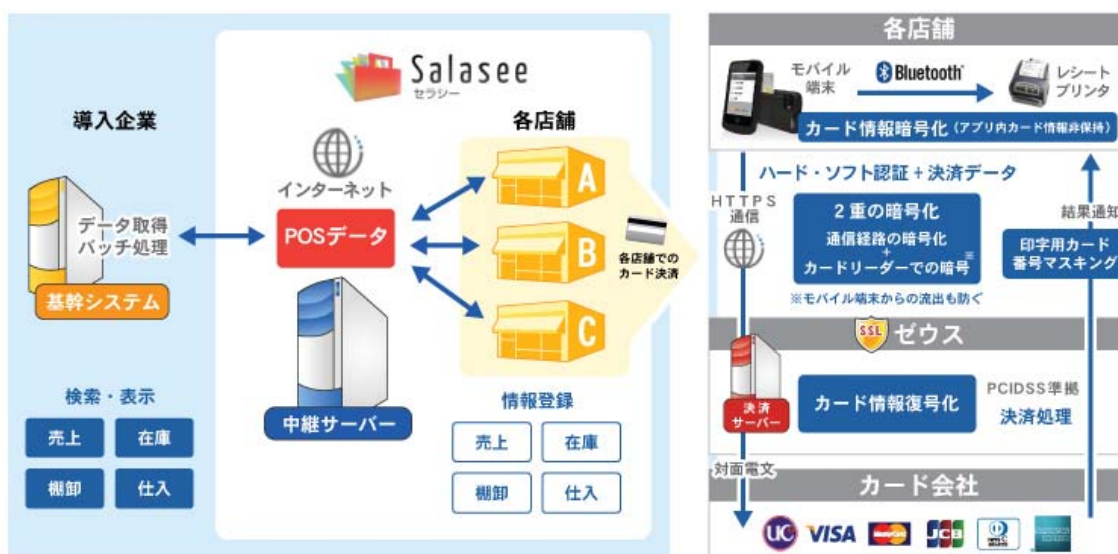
Salasee
セラシー

導入企業

データ取得
バッチ処理

基幹システム

検索・表示

| 売上 | 在庫 |
|---|---|
| 棚卸 | 仕入 |

インターネット

POSデータ

中継サーバー

各店舗

A

B

C

各店舗での
カード決済

情報登録

| 売上 | 在庫 |
|---|---|
| 棚卸 | 仕入 |

各店舗

モバイル
端末

Bluetooth

レシート
プリンタ

カード情報暗号化 (アプリ内カード情報非保持)

ハード・ソフト認証＋決済データ

HTTPS
通信

2重の暗号化
通信経路の暗号化
＋
カードリーダーでの暗号化

※モバイル端末からの流出も防ぐ

結果通知

印字用カード
番号マスキング

ゼウス

決済
サーバー

カード情報復号化

PCIDSS準拠
決済処理

対面電文

カード会社

UC VISA JCB